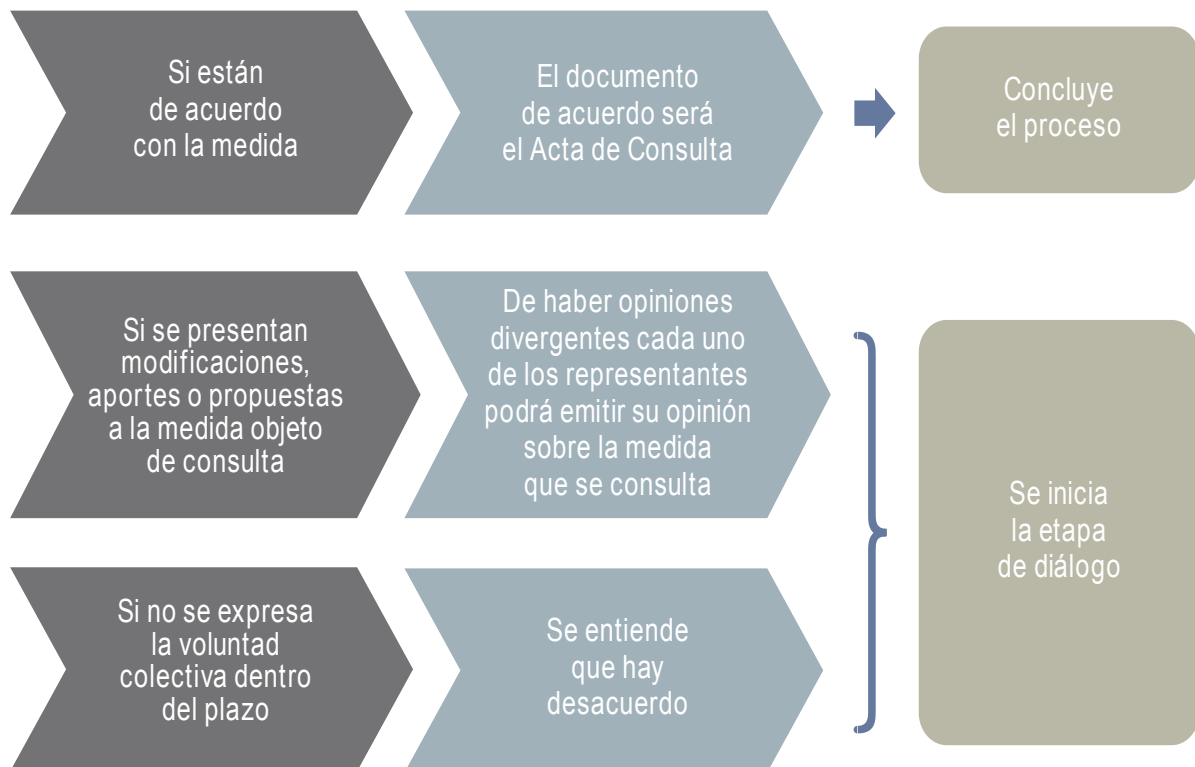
Si están de acuerdo con la medida

El documento de acuerdo será el Acta de Consulta

Concluye el proceso

Si se presentan modificaciones, aportes o propuestas a la medida objeto de consulta

De haber opiniones divergentes cada uno de los representantes podrá emitir su opinión sobre la medida que se consulta

Si no se expresa la voluntad colectiva dentro del plazo

Se entiende que hay desacuerdo

Se inicia la etapa de diálogo